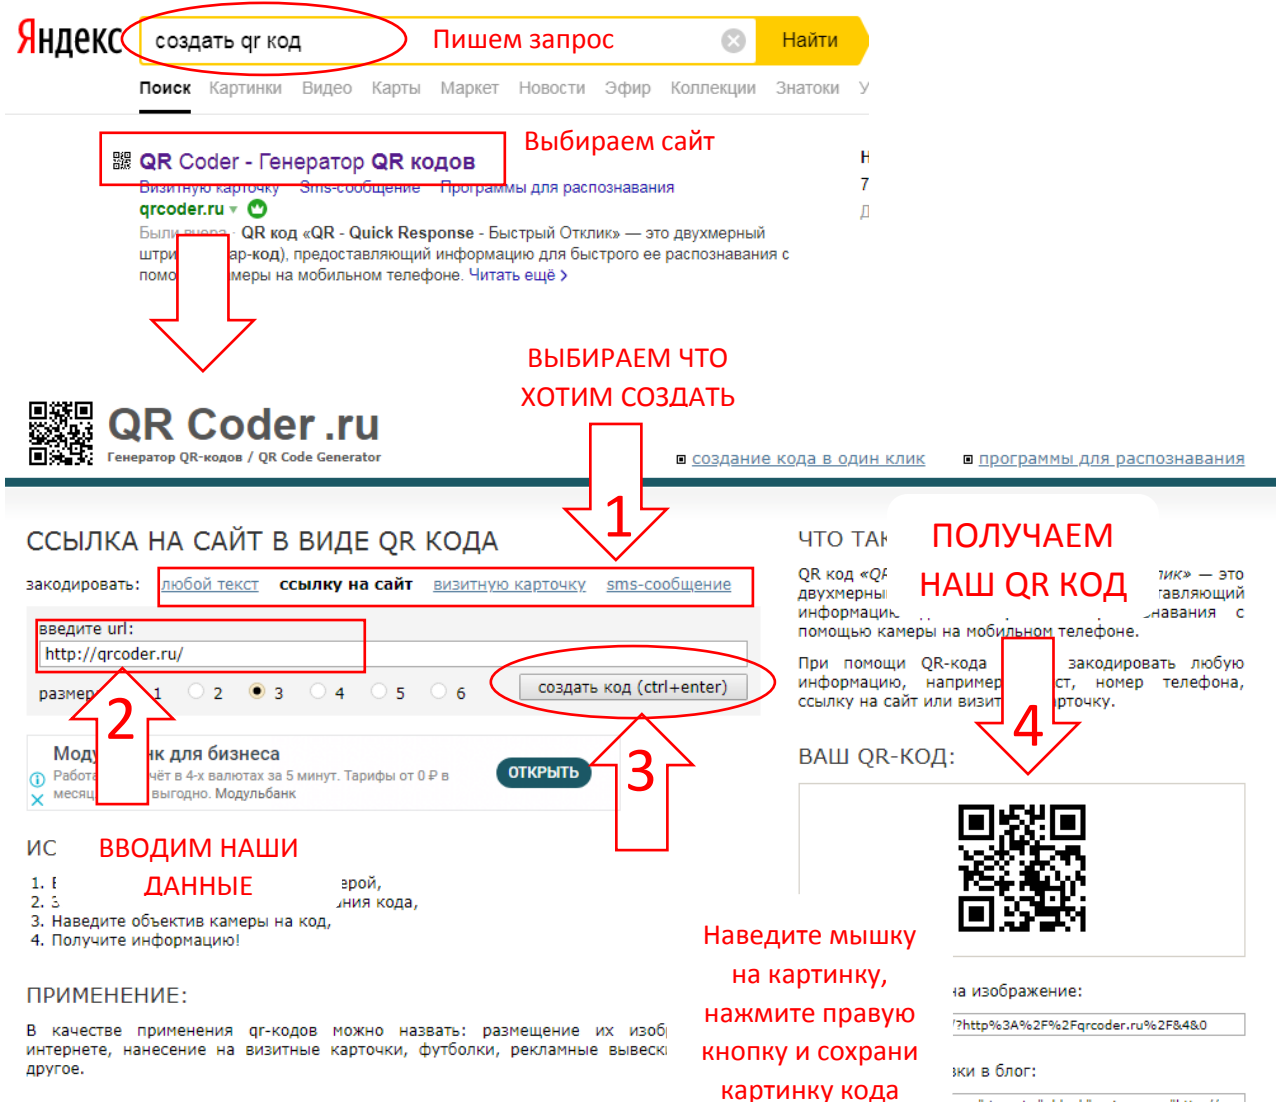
Яндекс создать qr код Пишем запрос Найти

Поиск Картинки Видео Карты Маркет Новости Эфир Коллекции Знатоки У

QR Coder - Генератор QR кодов Выбираем сайт

Визитную карточку Sms-сообщение Программы для распознавания

qrcoder.ru

Были вчера · QR код «QR - Quick Response - Быстрый Отклик» — это двухмерный штри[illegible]ар-код), предоставляющий информацию для быстрого ее распознавания с помо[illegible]меры на мобильном телефоне. Читать ещё ›

ВЫБИРАЕМ ЧТО ХОТИМ СОЗДАТЬ

QR Coder .ru
Генератор QR-кодов / QR Code Generator

создание кода в один клик программы для распознавания

ССЫЛКА НА САЙТ В ВИДЕ QR КОДА

1

закодировать: любой текст ссылку на сайт визитную карточку sms-сообщение

введите url:
http://qrcoder.ru/

размер 1 2 3 4 5 6

создать код (ctrl+enter)

2

3

Моду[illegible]к для бизнеса
Работа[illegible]чёт в 4-х валютах за 5 минут. Тарифы от 0 ₽ в месяц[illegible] выгодно. Модульбанк
ОТКРЫТЬ

ИС

ВВОДИМ НАШИ ДАННЫЕ

1. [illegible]ерой,
2. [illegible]ния кода,
3. Наведите объектив камеры на код,
4. Получите информацию!

ПРИМЕНЕНИЕ:

В качестве применения qr-кодов можно назвать: размещение их в изоб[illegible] интернете, нанесение на визитные карточки, футболки, рекламные вывески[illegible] другое.

ЧТО ТАК

ПОЛУЧАЕМ НАШ QR КОД

QR код «QR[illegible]ик» — это двухмерны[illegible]тавляющий информаци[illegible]навания с помощью камеры на мобильном телефоне.

При помощи QR-кода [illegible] закодировать любую информацию, например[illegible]ст, номер телефона, ссылку на сайт или визит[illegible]рточку.

4

ВАШ QR-КОД:

Наведите мышку на картинку, нажмите правую кнопку и сохрани картинку кода

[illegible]а изображение:
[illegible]?http%3A%2F%2Fqrcoder.ru%2F&4&0
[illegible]ки в блог: